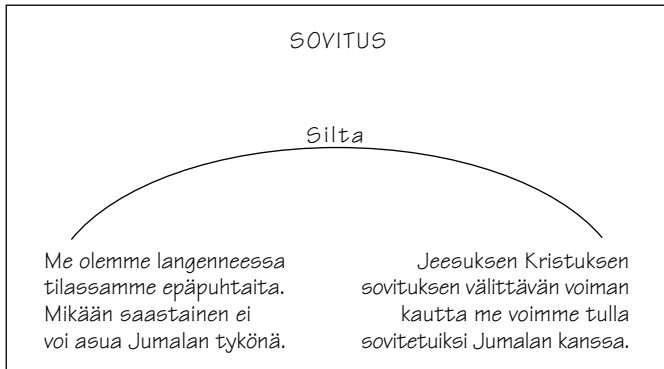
SOVITUS

Silta

Me olemme langenneessa tilassamme epäpuhtaita. Mikään saastainen ei voi asua Jumalan tykönä.

Jeesuksen Kristuksen sovituksen välittävän voiman kautta me voimme tulla sovitetuiksi Jumalan kanssa.